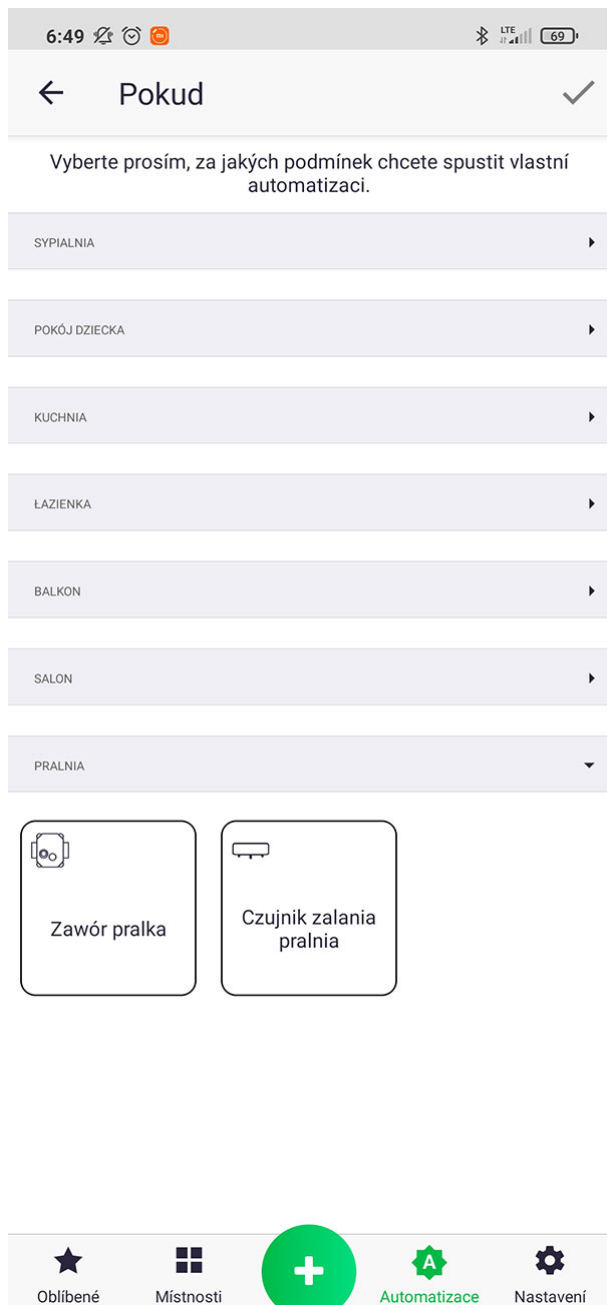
6:49 LTE 69

Pokud

Vyberte prosím, za jakých podmínek chcete spustit vlastní automatizaci.

SYPIALNIA

POKÓJ DZIECKA

KUCHNIA

ŁAZIENKA

BALKON

SALON

PRALNIA

Zawór pralka

Czujnik zalania pralnia

Oblíbené

Místnosti

A

Automatizace

Nastavení